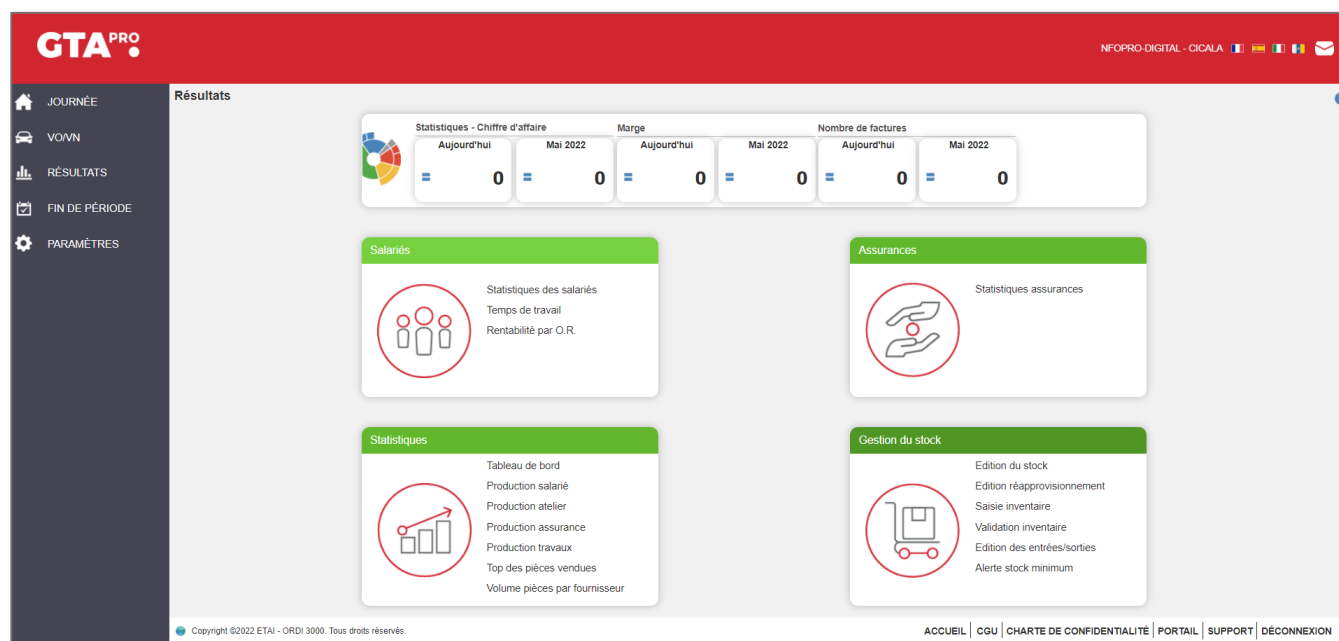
GTA PRO

NFOPRO-DIGITAL - CICALA

JOURNÉE
VO/VN
RÉSULTATS
FIN DE PÉRIODE
PARAMÈTRES

Résultats

Statistiques - Chiffre d'affaire

| Aujourd'hui | Mai 2022 |
|---|---|
| = 0 | = 0 |

Marge

| Aujourd'hui | Mai 2022 |
|---|---|
| = 0 | = 0 |

Nombre de factures

| Aujourd'hui | Mai 2022 |
|---|---|
| = 0 | = 0 |

Salariés

Statistiques des salariés
Temps de travail
Rentabilité par O.R.

Assurances

Statistiques assurances

Statistiques

Tableau de bord
Production salarié
Production atelier
Production assurance
Production travaux
Top des pièces vendues
Volume pièces par fournisseur

Gestion du stock

Edition du stock
Edition réapprovisionnement
Saisie inventaire
Validation inventaire
Edition des entrées/sorties
Alerte stock minimum

Copyright ©2022 ETAI - ORDI 3000. Tous droits réservés.

ACCUEIL | CGU | CHARTE DE CONFIDENTIALITÉ | PORTAIL | SUPPORT | DÉCONNEXION